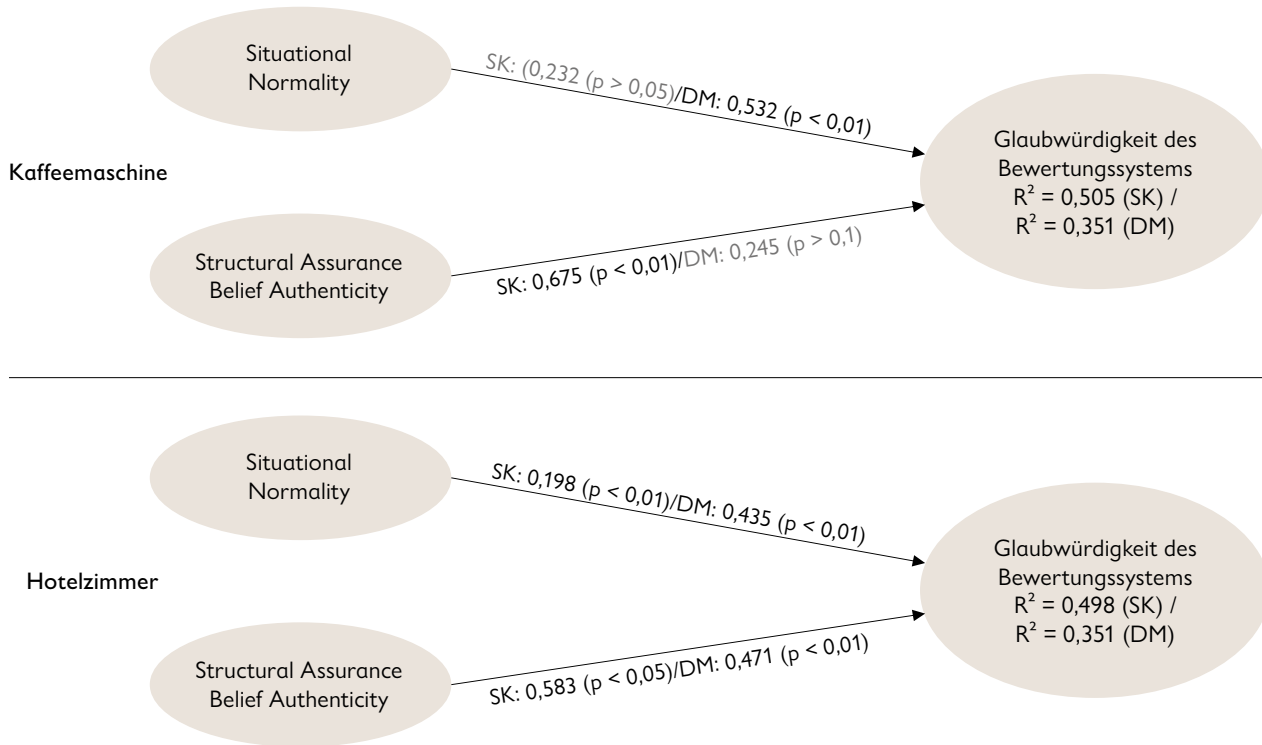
Situational Normality

SK: (0,232 (p > 0,05)/DM: 0,532 (p < 0,01)

Kaffeemaschine

Glaubwürdigkeit des Bewertungssystems $R^2$ = 0,505 (SK) / $R^2$ = 0,351 (DM)

Structural Assurance Belief Authenticity

SK: 0,675 (p < 0,01)/DM: 0,245 (p > 0,1)

Situational Normality

SK: 0,198 (p < 0,01)/DM: 0,435 (p < 0,01)

Hotelzimmer

Glaubwürdigkeit des Bewertungssystems $R^2$ = 0,498 (SK) / $R^2$ = 0,351 (DM)

Structural Assurance Belief Authenticity

SK: 0,583 (p < 0,05)/DM: 0,471 (p < 0,01)